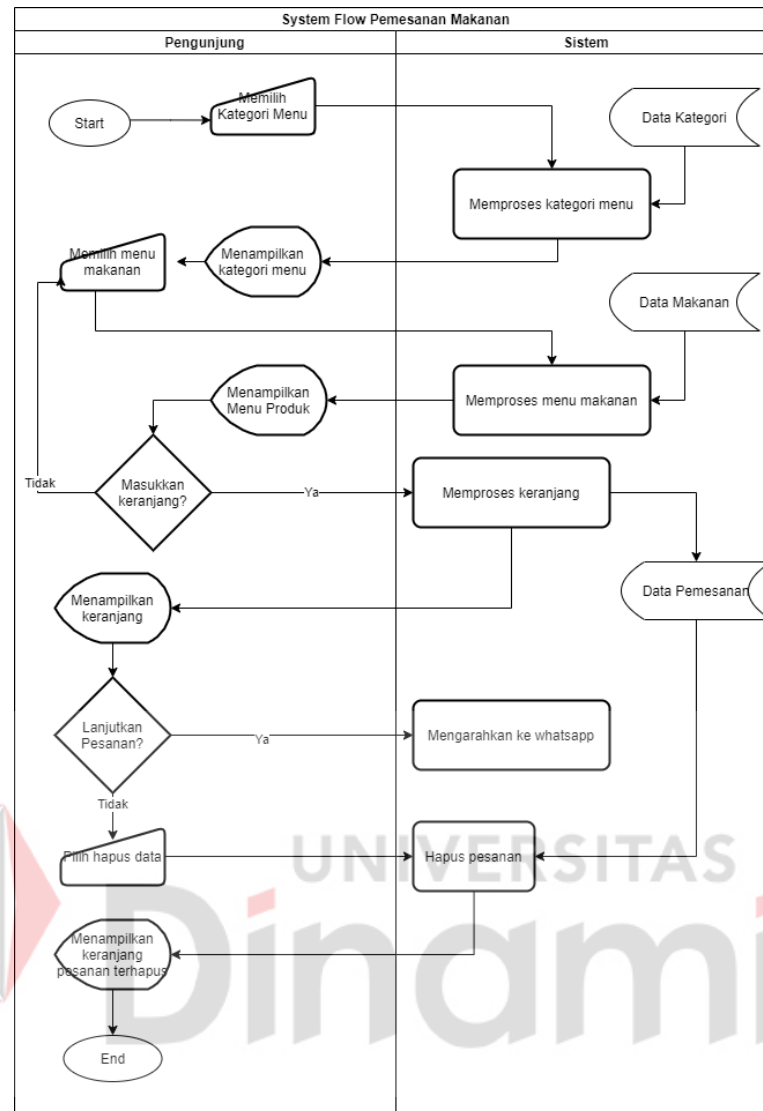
System Flow Pemesanan Makanan

Pengunjung

Sistem

Start

Memilih Kategori Menu

Data Kategori

Memproses kategori menu

Memilih menu makanan

Menampilkan kategori menu

Data Makanan

Menampilkan Menu Produk

Memproses menu makanan

Tidak

Masukkan keranjang?

Ya

Memproses keranjang

Menampilkan keranjang

Data Pemesanan

Lanjutkan Pesanan?

Ya

Mengarahkan ke whatsapp

Tidak

Pilih hapus data

Hapus pesanan

Menampilkan keranjang pesanan terhapus

End

UNIVERSITAS
Dinami